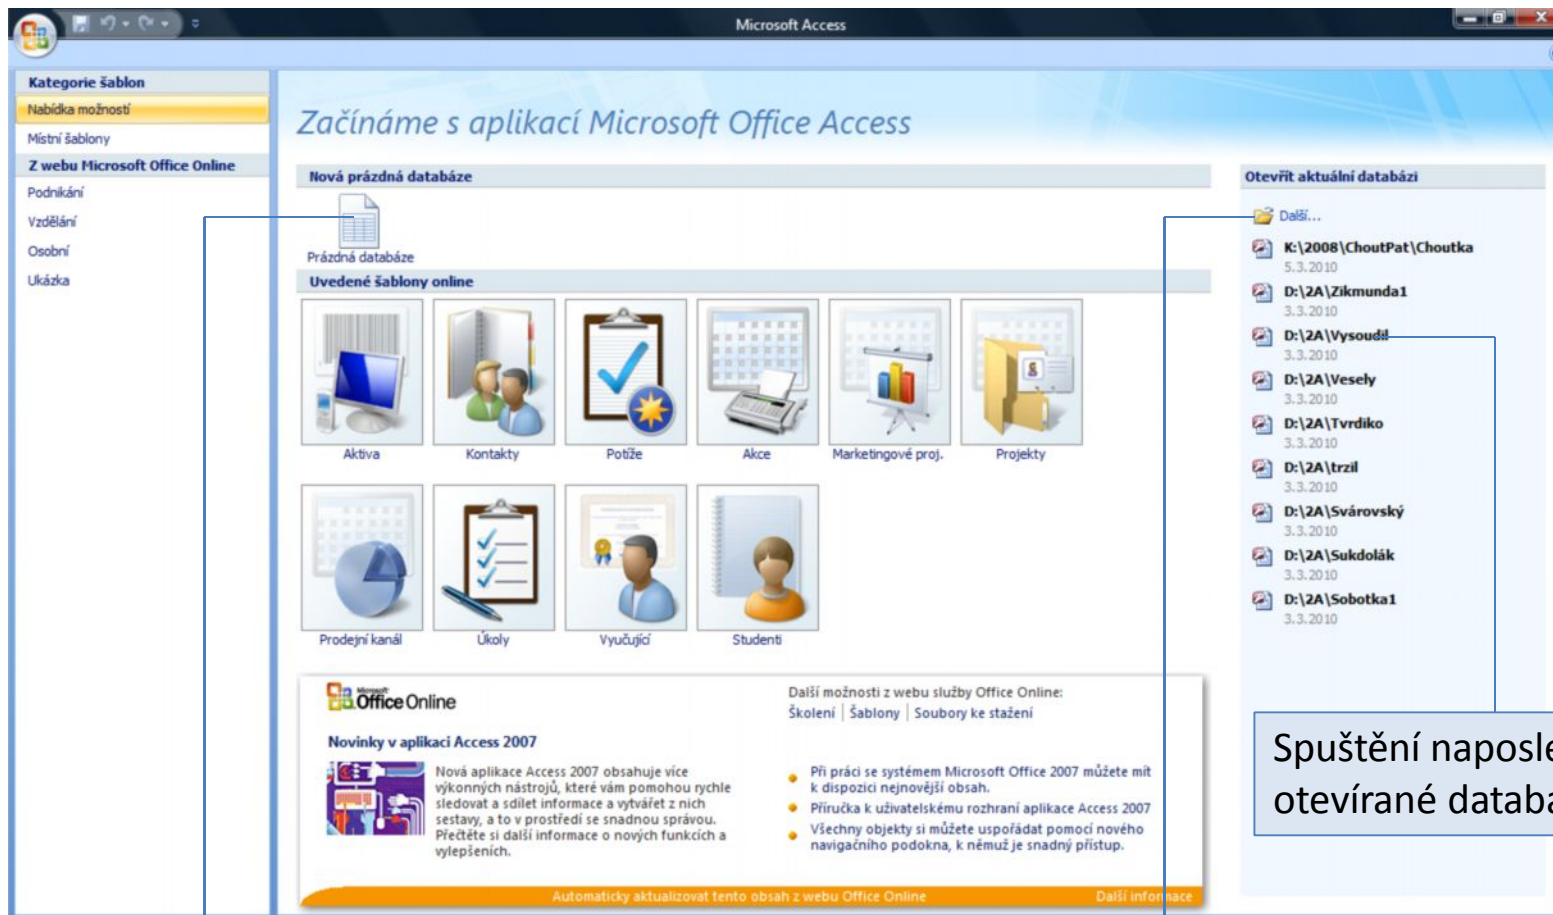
Microsoft Access

Kategorie šablon
Nabídka možností
Místní šablony
Z webu Microsoft Office Online
Podnikání
Vzdělání
Osobní
Ukázka

Začínáme s aplikací Microsoft Office Access

Nová prázdná databáze
Prázdná databáze

Uvedené šablony online
Aktiva
Kontakty
Potíže
Akce
Marketingové proj.
Projekty
Prodejní kanál
Úkoly
Vyučující
Studenti

Microsoft Office Online
Další možnosti z webu služby Office Online:
Školení | Šablony | Soubory ke stažení

Novinky v aplikaci Access 2007
Nová aplikace Access 2007 obsahuje více výkonných nástrojů, které vám pomohou rychle sledovat a sdílet informace a vytvářet z nich sestavy, a to v prostředí se snadnou správou. Přečtěte si další informace o nových funkcích a vylepšeních.

Při práci se systémem Microsoft Office 2007 můžete mít k dispozici nejnovější obsah.
Příručka k uživatelskému rozhraní aplikace Access 2007
Všechny objekty si můžete uspořádat pomocí nového navigačního podokna, k němuž je snadný přístup.

Automaticky aktualizovat tento obsah z webu Office Online
Další infor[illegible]ace

Otevřít aktuální databázi
Další...
K:\2008\ChoutPat\Choutka
5.3.2010
D:\2A\Zikmunda1
3.3.2010
D:\2A\Vysoudil
3.3.2010
D:\2A\Vesely
3.3.2010
D:\2A\Tvrdiko
3.3.2010
D:\2A\trzil
3.3.2010
D:\2A\Svárovský
3.3.2010
D:\2A\Sukdolák
3.3.2010
D:\2A\Sobotka1
3.3.2010

Spuštění naposle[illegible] otevírané databa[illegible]